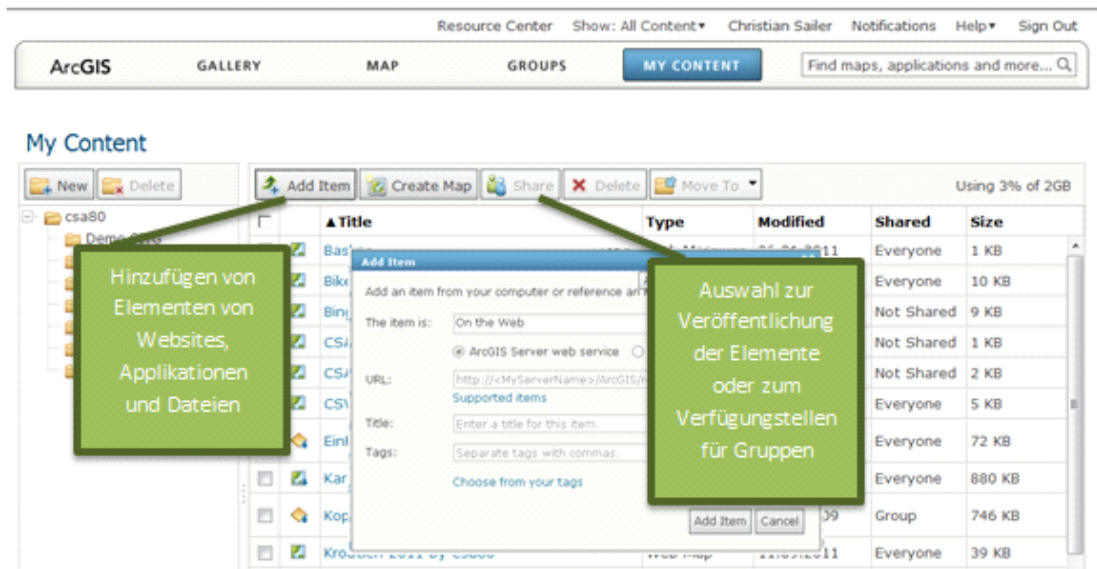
Resource Center Show: All Content▾ Christian Sailer Notifications Help▾ Sign Out

ArcGIS GALLERY MAP GROUPS MY CONTENT Find maps, applications and more...

My Content

New Delete

csa80
Demo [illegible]

Add Item Create Map Share Delete Move To ▾ Using 3% of 2GB

| | | ▲Title | Type | Modified | Shared | Size |
|---|---|---|---|---|---|---|
| | | Bas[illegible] | | | Everyone | 1 KB |
| | | Bik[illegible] | | | Everyone | 10 KB |
| | | Bin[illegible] | | | Not Shared | 9 KB |
| | | CS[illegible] | | | Not Shared | 1 KB |
| | | CS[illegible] | | | Not Shared | 2 KB |
| | | CS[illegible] | | | Everyone | 5 KB |
| | | Ein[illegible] | | | Everyone | 72 KB |
| | | Kar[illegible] | | | Everyone | 880 KB |
| | | Kop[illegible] | | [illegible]09 | Group | 746 KB |
| | | Kroatien 2011 by csa80 | Web Map | 11.05.2011 | Everyone | 39 KB |

Hinzufügen von Elementen von Websites, Applikationen und Dateien

Add Item
Add an item from your computer or reference an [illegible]
The item is: On the Web
ArcGIS Server web service
URL: http://<MyServerName>/ArcGIS/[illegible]
Supported items
Title: Enter a title for this item.
Tags: Separate tags with commas.
Choose from your tags
Add Item Cancel

Auswahl zur Veröffentlichung der Elemente oder zum Verfügungstellen für Gruppen